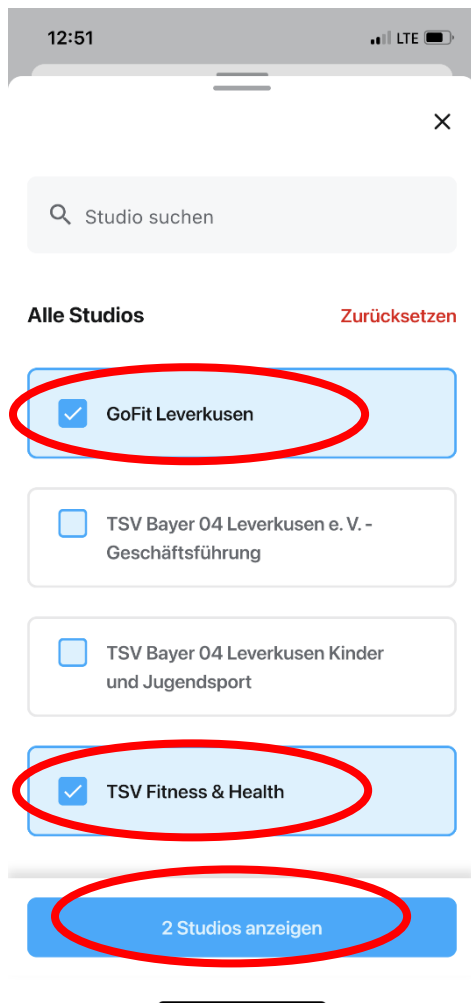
12:51
LTE

×

Studio suchen

Alle Studios
Zurücksetzen

GoFit Leverkusen

TSV Bayer 04 Leverkusen e. V. - Geschäftsführung

TSV Bayer 04 Leverkusen Kinder und Jugendsport

TSV Fitness & Health

2 Studios anzeigen